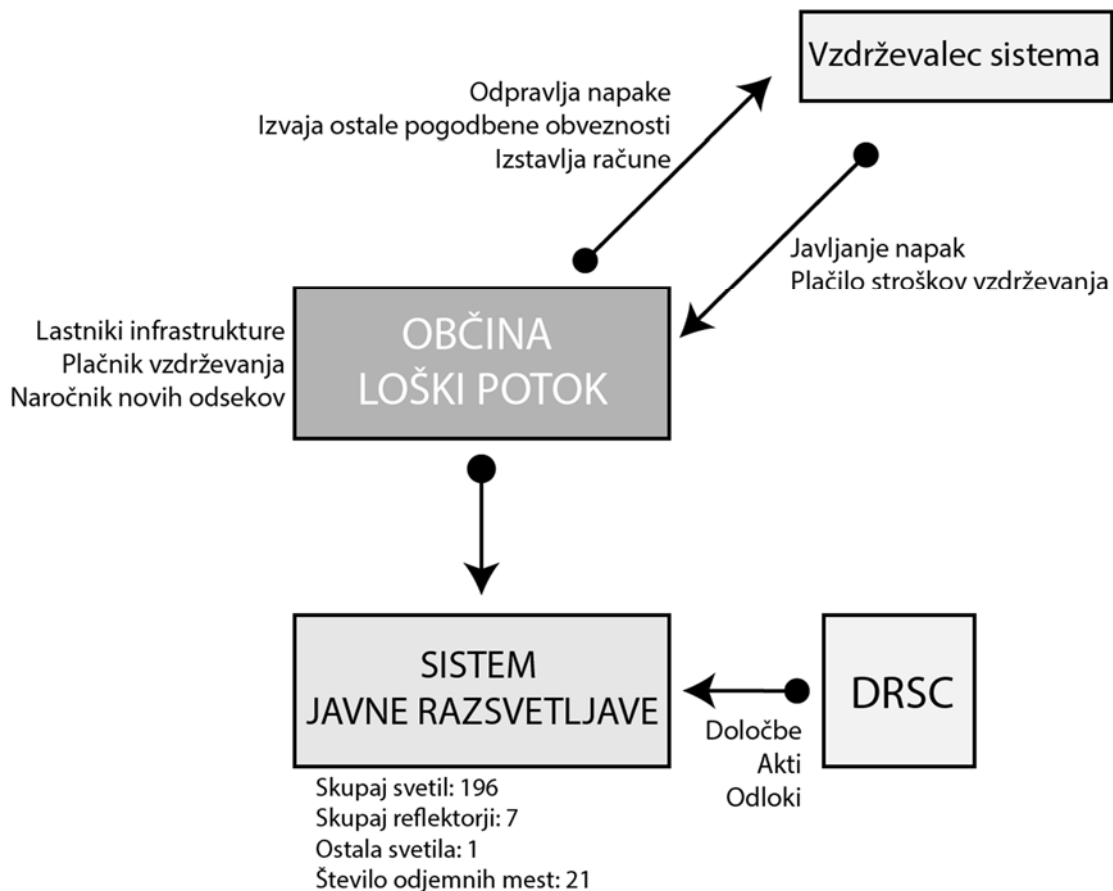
Vzdrževalec sistema

Odpravlja napake
Izvaja ostale pogodbene obveznosti
Izstavlja račune

Javljanje napak
Plačilo stroškov vzdrževanja

Lastniki infrastrukture
Plačnik vzdrževanja
Naročnik novih odsekov

OBČINA
LOŠKI POTOK

SISTEM
JAVNE RAZSVETLJAVE

DRSC

Določbe
Akti
Odloki

Skupaj svetil: 196
Skupaj reflektorji: 7
Ostala svetila: 1
Število odjemnih mest: 21